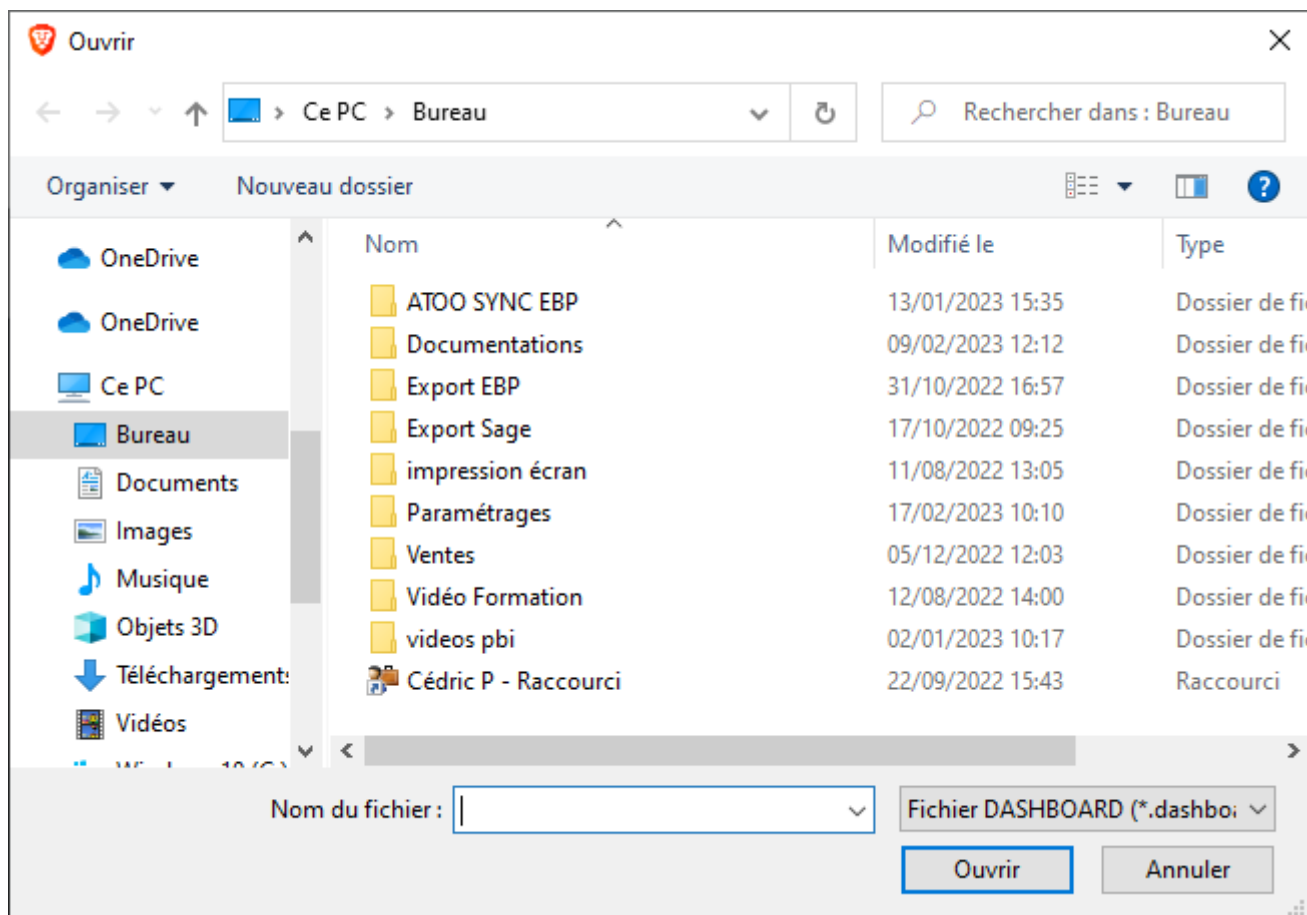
Ouvrir

Ce PC > Bureau

Rechercher dans : Bureau

Organiser ▾ Nouveau dossier

OneDrive
OneDrive
Ce PC
Bureau
Documents
Images
Musique
Objets 3D
Téléchargements
Vidéos
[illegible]

| Nom | Modifié le | Type |
|---|---|---|
| ATOO SYNC EBP | 13/01/2023 15:35 | Dossier de fi |
| Documentations | 09/02/2023 12:12 | Dossier de fi |
| Export EBP | 31/10/2022 16:57 | Dossier de fi |
| Export Sage | 17/10/2022 09:25 | Dossier de fi |
| impression écran | 11/08/2022 13:05 | Dossier de fi |
| Paramétrages | 17/02/2023 10:10 | Dossier de fi |
| Ventes | 05/12/2022 12:03 | Dossier de fi |
| Vidéo Formation | 12/08/2022 14:00 | Dossier de fi |
| videos pbi | 02/01/2023 10:17 | Dossier de fi |
| Cédric P - Raccourci | 22/09/2022 15:43 | Raccourci |

Nom du fichier :

Fichier DASHBOARD (*.dashbo

Ouvrir
Annuler